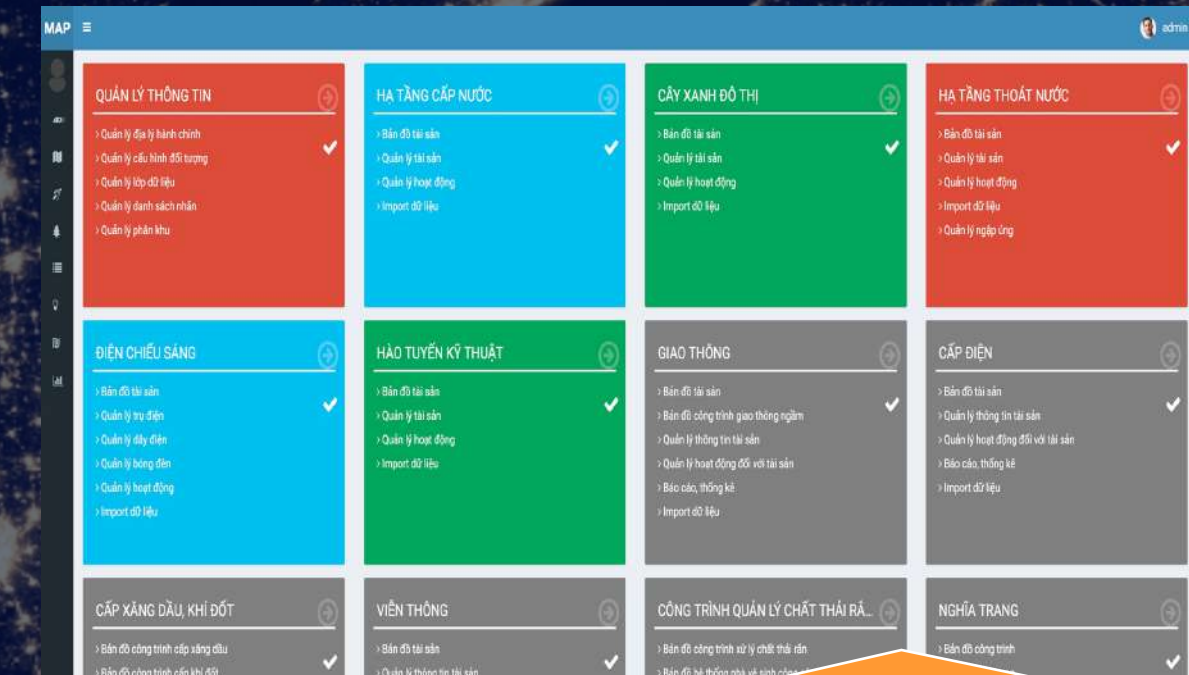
MAP ≡

admin

QUẢN LÝ THÔNG TIN
› Quản lý địa lý hành chính
› Quản lý cấu hình đối tượng
› Quản lý lớp dữ liệu
› Quản lý danh sách nhãn
› Quản lý phân khu

HẠ TẦNG CẤP NƯỚC
› Bản đồ tài sản
› Quản lý tài sản
› Quản lý hoạt động
› Import dữ liệu

CÂY XANH ĐÔ THỊ
› Bản đồ tài sản
› Quản lý tài sản
› Quản lý hoạt động
› Import dữ liệu

HẠ TẦNG THOÁT NƯỚC
› Bản đồ tài sản
› Quản lý tài sản
› Quản lý hoạt động
› Import dữ liệu
› Quản lý ngập úng

ĐIỆN CHIẾU SÁNG
› Bản đồ tài sản
› Quản lý trụ điện
› Quản lý dây điện
› Quản lý bóng đèn
› Quản lý hoạt động
› Import dữ liệu

HÀO TUYẾN KỸ THUẬT
› Bản đồ tài sản
› Quản lý tài sản
› Quản lý hoạt động
› Import dữ liệu

GIAO THÔNG
› Bản đồ tài sản
› Bản đồ công trình giao thông ngầm
› Quản lý thông tin tài sản
› Quản lý hoạt động đối với tài sản
› Báo cáo, thống kê
› Import dữ liệu

CẤP ĐIỆN
› Bản đồ tài sản
› Quản lý thông tin tài sản
› Quản lý hoạt động đối với tài sản
› Báo cáo, thống kê
› Import dữ liệu

CẤP XĂNG DẦU, KHÍ ĐỐT
› Bản đồ công trình cấp xăng dầu
› Bản đồ công trình cấp khí đốt

VIỄN THÔNG
› Bản đồ tài sản
› Quản lý thông tin tài sản

CÔNG TRÌNH QUẢN LÝ CHẤT THẢI RẮ...
› Bản đồ công trình xử lý chất thải rắn
› Bản đồ hệ thống nhà vệ sinh công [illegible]

NGHĨA TRANG
› Bản đồ công trình